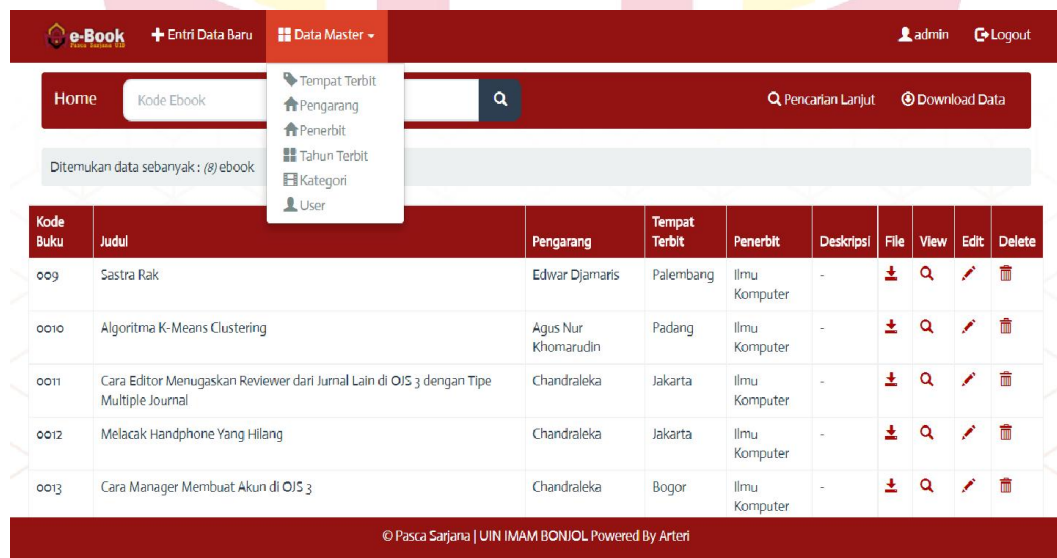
e-Book
Pasca Sarjana UIN

Entri Data Baru

Data Master

admin

Logout

Home

Kode Ebook

Tempat Terbit
Pengarang
Penerbit
Tahun Terbit
Kategori
User

Pencarian Lanjut

Download Data

Ditemukan data sebanyak : (8) ebook

| Kode Buku | Judul | Pengarang | Tempat Terbit | Penerbit | Deskripsi | File | View | Edit | Delete |
|---|---|---|---|---|---|---|---|---|---|
| 009 | Sastra Rak | Edwar Djamaris | Palembang | Ilmu Komputer | - | | | | |
| 0010 | Algoritma K-Means Clustering | Agus Nur Khomarudin | Padang | Ilmu Komputer | - | | | | |
| 0011 | Cara Editor Menugaskan Reviewer dari Jurnal Lain di OJS 3 dengan Tipe Multiple Journal | Chandraleka | Jakarta | Ilmu Komputer | - | | | | |
| 0012 | Melacak Handphone Yang Hilang | Chandraleka | Jakarta | Ilmu Komputer | - | | | | |
| 0013 | Cara Manager Membuat Akun di OJS 3 | Chandraleka | Bogor | Ilmu Komputer | - | | | | |

© Pasca Sarjana | UIN IMAM BONJOL Powered By Arteri